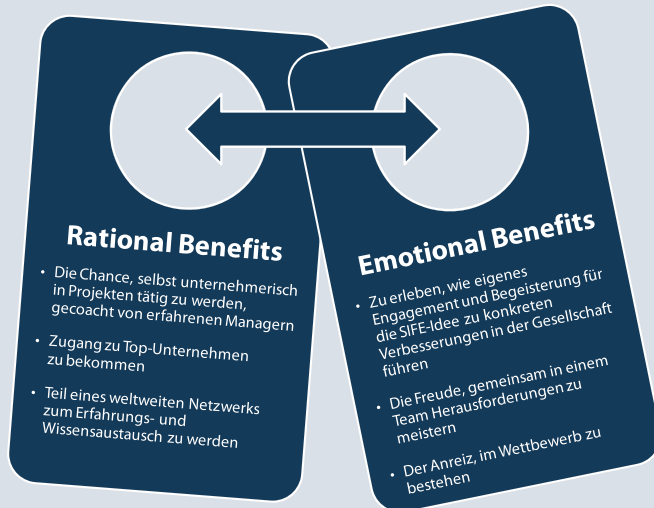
Rational Benefits

• Die Chance, selbst unternehmerisch in Projekten tätig zu werden, gecoacht von erfahrenen Managern

• Zugang zu Top-Unternehmen zu bekommen

• Teil eines weltweiten Netzwerks zum Erfahrungs- und Wissensaustausch zu werden

Emotional Benefits

• Zu erleben, wie eigenes Engagement und Begeisterung für die SIFE-Idee zu konkreten Verbesserungen in der Gesellschaft führen

• Die Freude, gemeinsam in einem Team Herausforderungen zu meistern

• Der Anreiz, im Wettbewerb zu bestehen